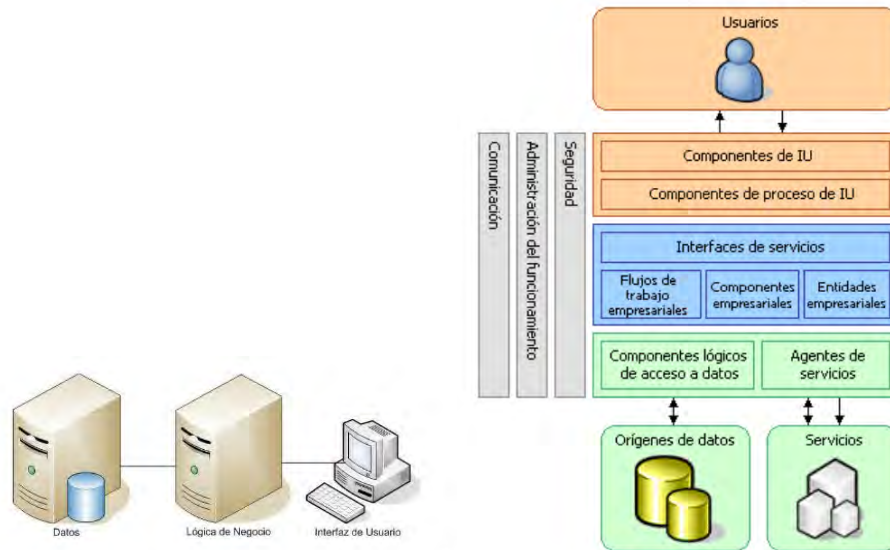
Datos

Lógica de Negocio

Interfaz de Usuario

Comunicación

Administración del funcionamiento

Seguridad

Usuarios

Componentes de IU

Componentes de proceso de IU

Interfaces de servicios

Flujos de trabajo empresariales

Componentes empresariales

Entidades empresariales

Componentes lógicos de acceso a datos

Agentes de servicios

Orígenes de datos

Servicios